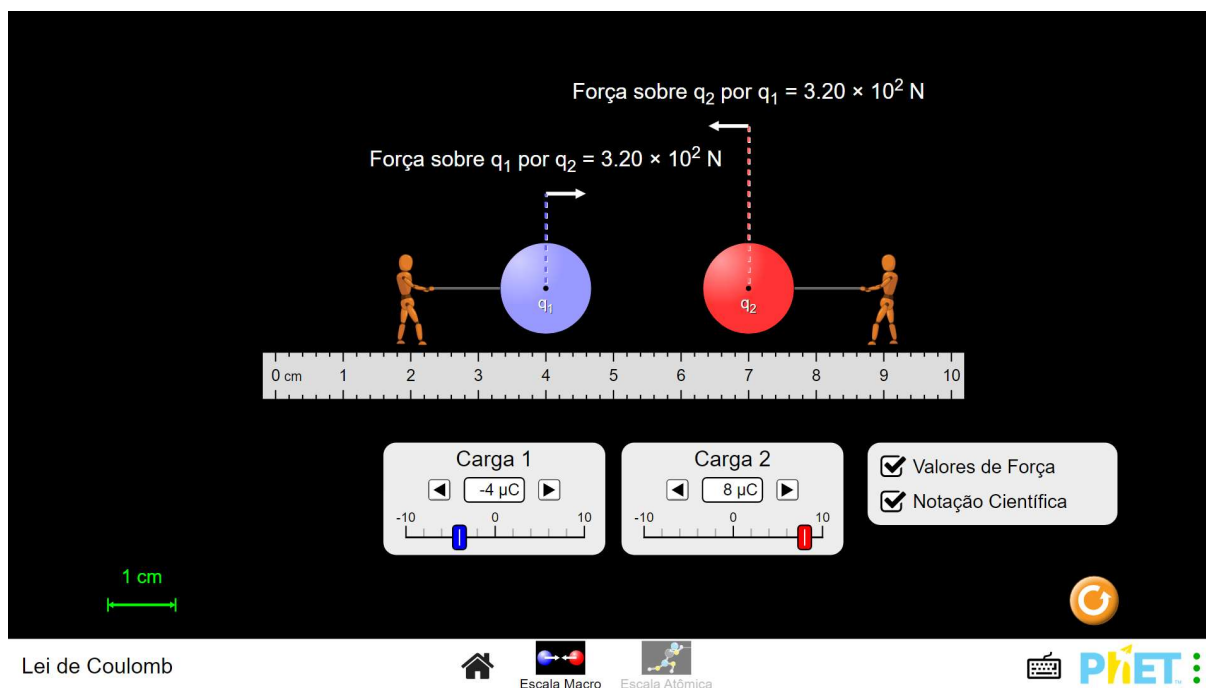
Força sobre $q_2$ por $q_1$ = $3.20 \times 10^2$ N

Força sobre $q_1$ por $q_2$ = $3.20 \times 10^2$ N

$q_1$

$q_2$

0 cm 1 2 3 4 5 6 7 8 9 10

Carga 1

-4 μC

-10 0 10

Carga 2

8 μC

-10 0 10

Valores de Força

Notação Científica

1 cm

Lei de Coulomb

Escala Macro

Escala Atômica

PhET